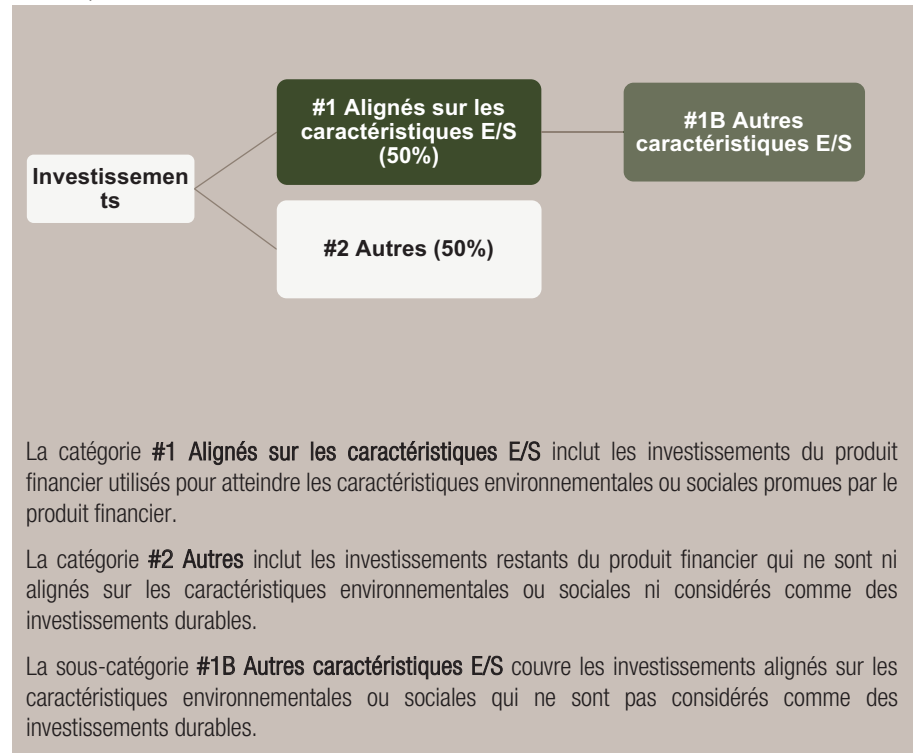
Investissements

#1 Alignés sur les caractéristiques E/S (50%)

#1B Autres caractéristiques E/S

#2 Autres (50%)

La catégorie **#1 Alignés sur les caractéristiques E/S** inclut les investissements du produit financier utilisés pour atteindre les caractéristiques environnementales ou sociales promues par le produit financier.

La catégorie **#2 Autres** inclut les investissements restants du produit financier qui ne sont ni alignés sur les caractéristiques environnementales ou sociales ni considérés comme des investissements durables.

La sous-catégorie **#1B Autres caractéristiques E/S** couvre les investissements alignés sur les caractéristiques environnementales ou sociales qui ne sont pas considérés comme des investissements durables.